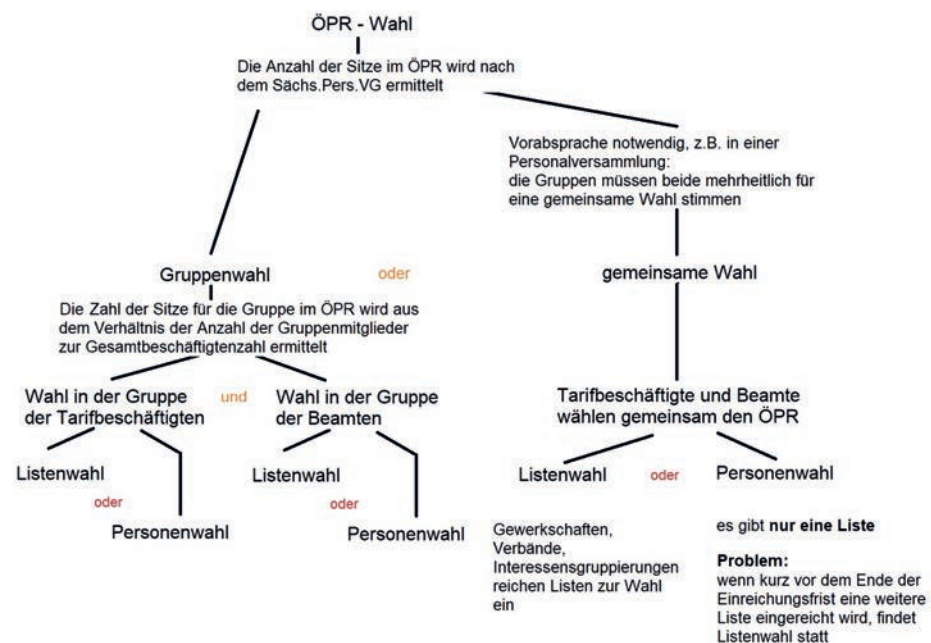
ÖPR - Wahl

Die Anzahl der Sitze im ÖPR wird nach dem Sächs.Pers.VG ermittelt

Vorabsprache notwendig, z.B. in einer Personalversammlung: die Gruppen müssen beide mehrheitlich für eine gemeinsame Wahl stimmen

Gruppenwahl

oder

gemeinsame Wahl

Die Zahl der Sitze für die Gruppe im ÖPR wird aus dem Verhältnis der Anzahl der Gruppenmitglieder zur Gesamtbeschäftigtenzahl ermittelt

Wahl in der Gruppe der Tarifbeschäftigten

und

Wahl in der Gruppe der Beamten

Tarifbeschäftigte und Beamte wählen gemeinsam den ÖPR

Listenwahl

oder

Personenwahl

Listenwahl

oder

Personenwahl

Listenwahl

oder

Personenwahl

Gewerkschaften, Verbände, Interessensgruppierungen reichen Listen zur Wahl ein

es gibt **nur eine Liste**

**Problem:**
wenn kurz vor dem Ende der Einreichungsfrist eine weitere Liste eingereicht wird, findet Listenwahl statt